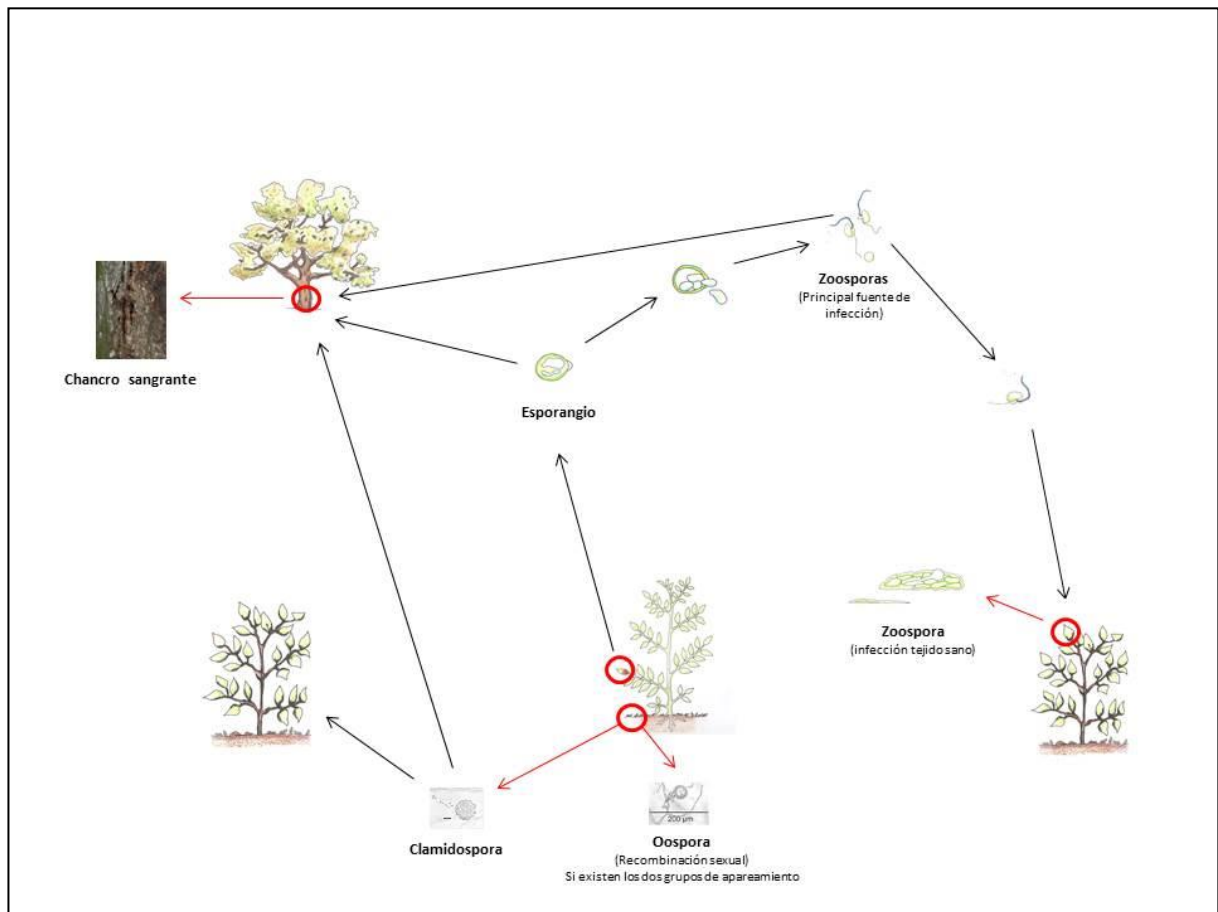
Chancro sangrante

Esporangio

Zoosporas
(Principal fuente de infección)

Zoospora
(infección tejido sano)

Clamidospora

200 µm

Oospora
(Recombinación sexual)
Si existen los dos grupos de apareamiento